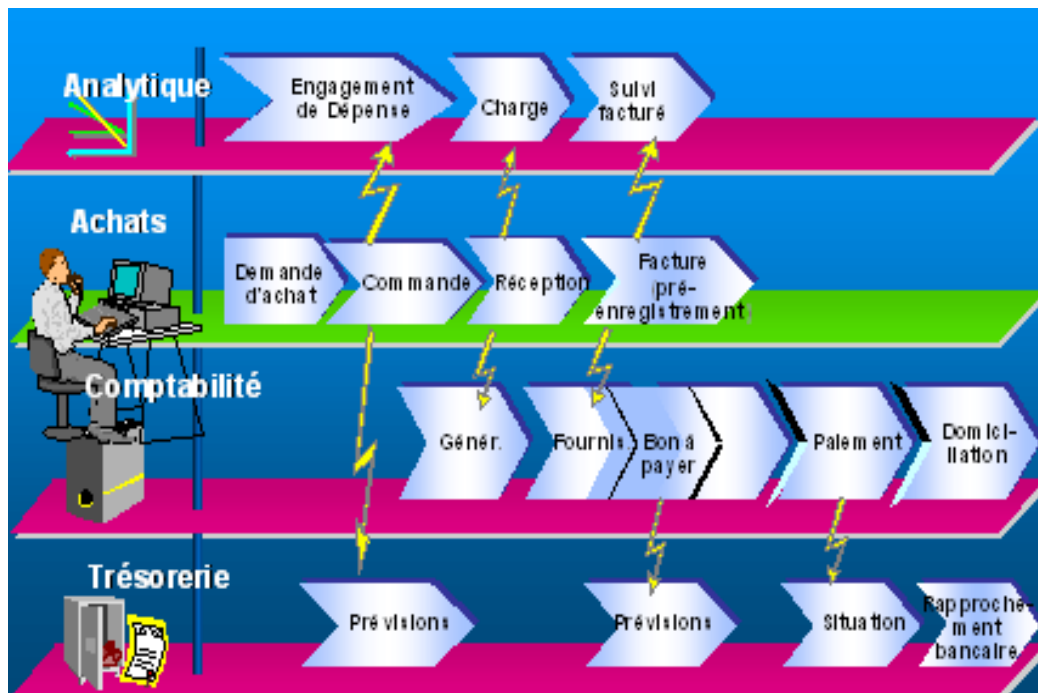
Analytique

Engagement de Dépense

Charge

Suivi facturé

Achats

Demande d'achat

Commande

Réception

Facture (pré-enregistrement)

Comptabilité

Génér.

Fournis.

Bon à payer

Paiement

Domiciliation

Trésorerie

Prévisions

Prévisions

Situation

Rapprochement bancaire